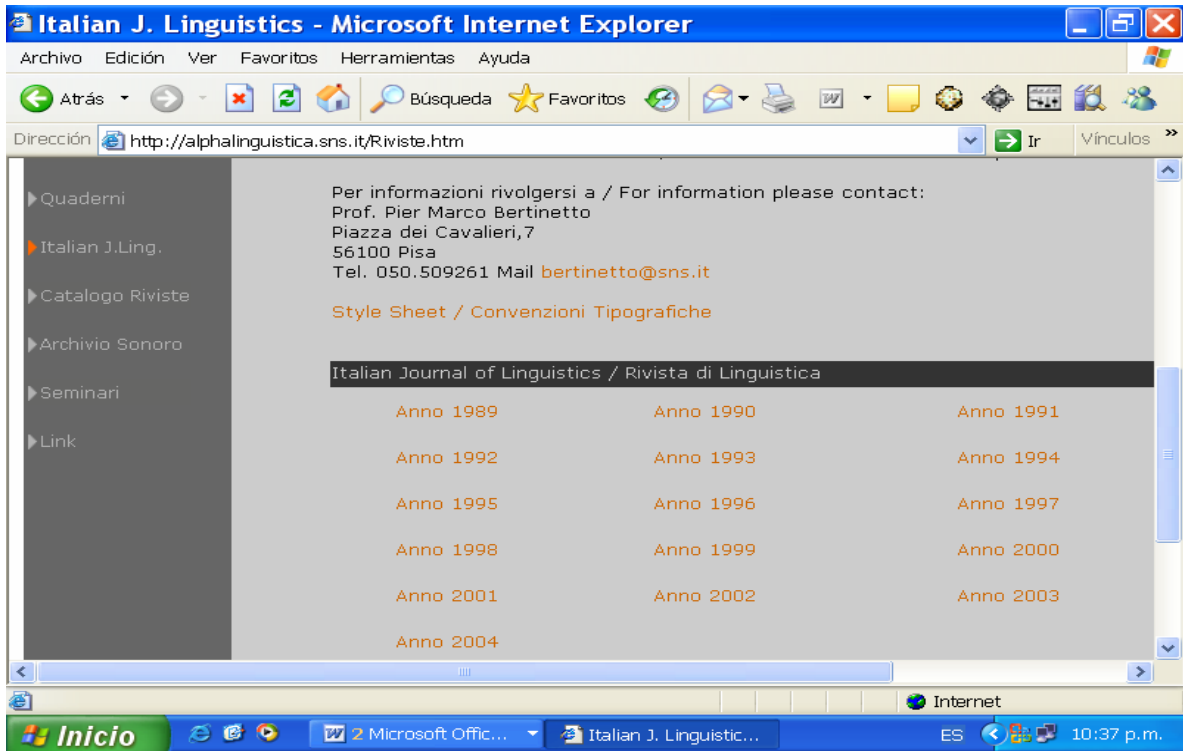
Italian J. Linguistics - Microsoft Internet Explorer

Archivo Edición Ver Favoritos Herramientas Ayuda

Atrás Búsqueda Favoritos

Dirección http://alphalinguistica.sns.it/Riviste.htm Ir Vínculos

Quaderni

Italian J.Ling.

Catalogo Riviste

Archivio Sonoro

Seminari

Link

Per informazioni rivolgersi a / For information please contact:
Prof. Pier Marco Bertinetto
Piazza dei Cavalieri,7
56100 Pisa
Tel. 050.509261 Mail bertinetto@sns.it

Style Sheet / Convenzioni Tipografiche

Italian Journal of Linguistics / Rivista di Linguistica

| | | |
|---|---|---|
| Anno 1989 | Anno 1990 | Anno 1991 |
| Anno 1992 | Anno 1993 | Anno 1994 |
| Anno 1995 | Anno 1996 | Anno 1997 |
| Anno 1998 | Anno 1999 | Anno 2000 |
| Anno 2001 | Anno 2002 | Anno 2003 |
| Anno 2004 | | |

Internet

Inicio 2 Microsoft Offic... Italian J. Linguistic... ES 10:37 p.m.